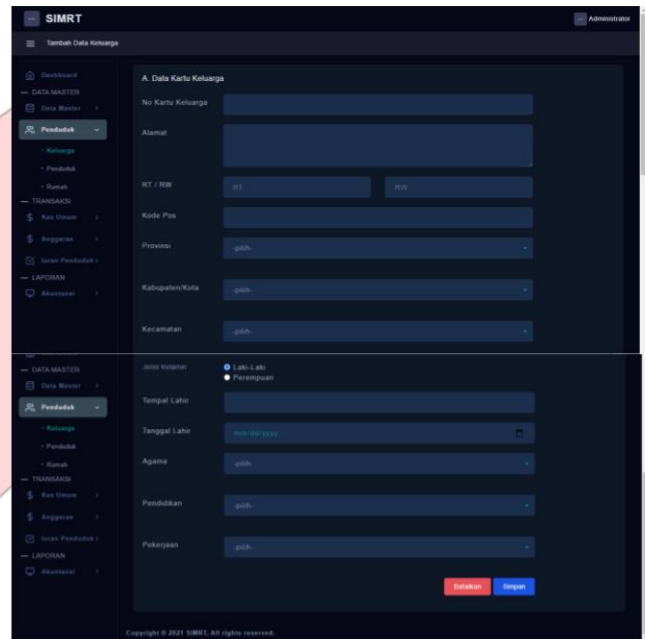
SIMRT

Administrator

Tambah Data Keluarga

Dashboard
— DATA MASTER
Data Master
Penduduk
• Keluarga
• Penduduk
• Rumah
— TRANSAKSI
Kas Umum
Anggaran
Iuran Penduduk
— LAPORAN
Akuntansi

A. Data Kartu Keluarga

No Kartu Keluarga

Alamat

RT / RW
RT
RW

Kode Pos

Provinsi
-pilih-

Kabupaten/Kota
-pilih-

Kecamatan
-pilih-

— DATA MASTER
Data Master
Penduduk
• Keluarga
• Penduduk
• Rumah
— TRANSAKSI
Kas Umum
Anggaran
Iuran Penduduk
— LAPORAN
Akuntansi

Jenis Kelamin
Laki-Laki
Perempuan

Tempat Lahir

Tanggal Lahir
mm/dd/yyyy

Agama
-pilih-

Pendidikan
-pilih-

Pekerjaan
-pilih-

Batalkan
Simpan

Copyright © 2021 SIMRT. All rights reserved.